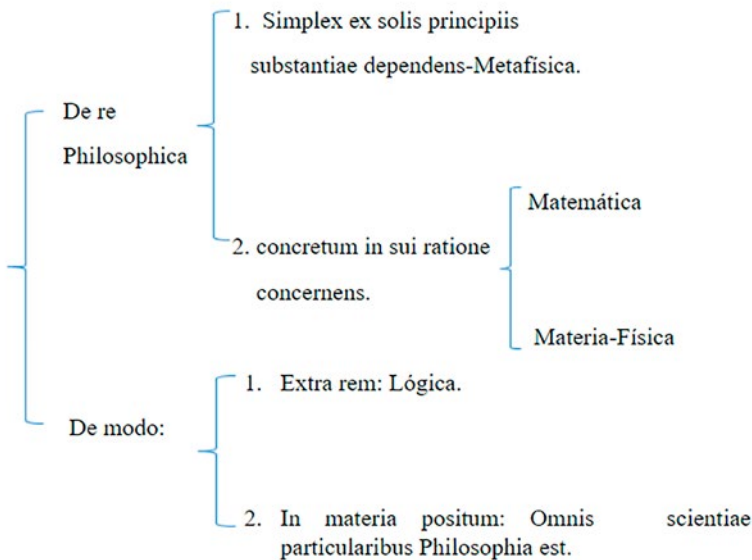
De re Philosophica

1. Simplex ex solis principiis substantiae dependens-Metafísica.

2. concretum in sui ratione concernens.

Matemática

Materia-Física

De modo:

1. Extra rem: Lógica.

2. In materia positum: Omnis scientiae particularibus Philosophia est.